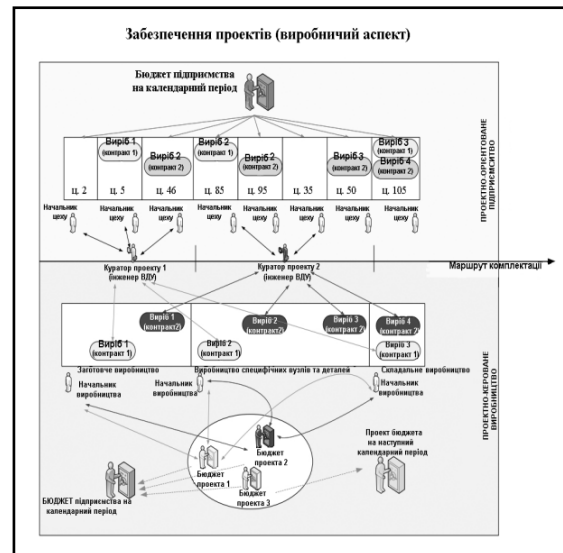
Забезпечення проектів (виробничий аспект)

Бюджет підприємства на календарний період

Виріб 1 (контракт 1)
Виріб 2 (контракт 2)
Виріб 2 (контракт 1)
Виріб 2 (контракт 2)
Виріб 3 (контракт 2)
Виріб 3 (контракт 1)
Виріб 4 (контракт 2)

ц. 2
ц. 5
ц. 46
ц. 85
ц. 95
ц. 35
ц. 50
ц. 105

ПРОЕКТНО-ОРІЄНТОВАНЕ ПІДПРИЄМСТВО

Начальник цеху
Начальник цеху
Начальник цеху
Начальник цеху
Начальник цеху
Начальник цеху
Начальник цеху
Начальник цеху

Куратор проекту 1 (інженер ВДУ)
Куратор проекту 2 (інженер ВДУ)
Маршрут комплектації

Виріб 1 (контракт2)
Виріб 2 (контракт2)
Виріб 3 (контракт 2)
Виріб 4 (контракт 2)
Виріб 1 (контракт 1)
Виріб 2 (контракт 1)
Виріб 3 (контракт 1)

Заготовче виробництво
Виробництво специфічних вузлів та деталей
Складальне виробництво

ПРОЕКТНО-КЕРОВАНЕ ВИРОБНИЦТВО

Начальник виробництва
Начальник виробництва
Начальник виробництва

Бюджет проекта 2
Бюджет проекта 1
Бюджет проекта 3

Проект бюджета на наступний календарний період

БЮДЖЕТ підприємства на календарний період